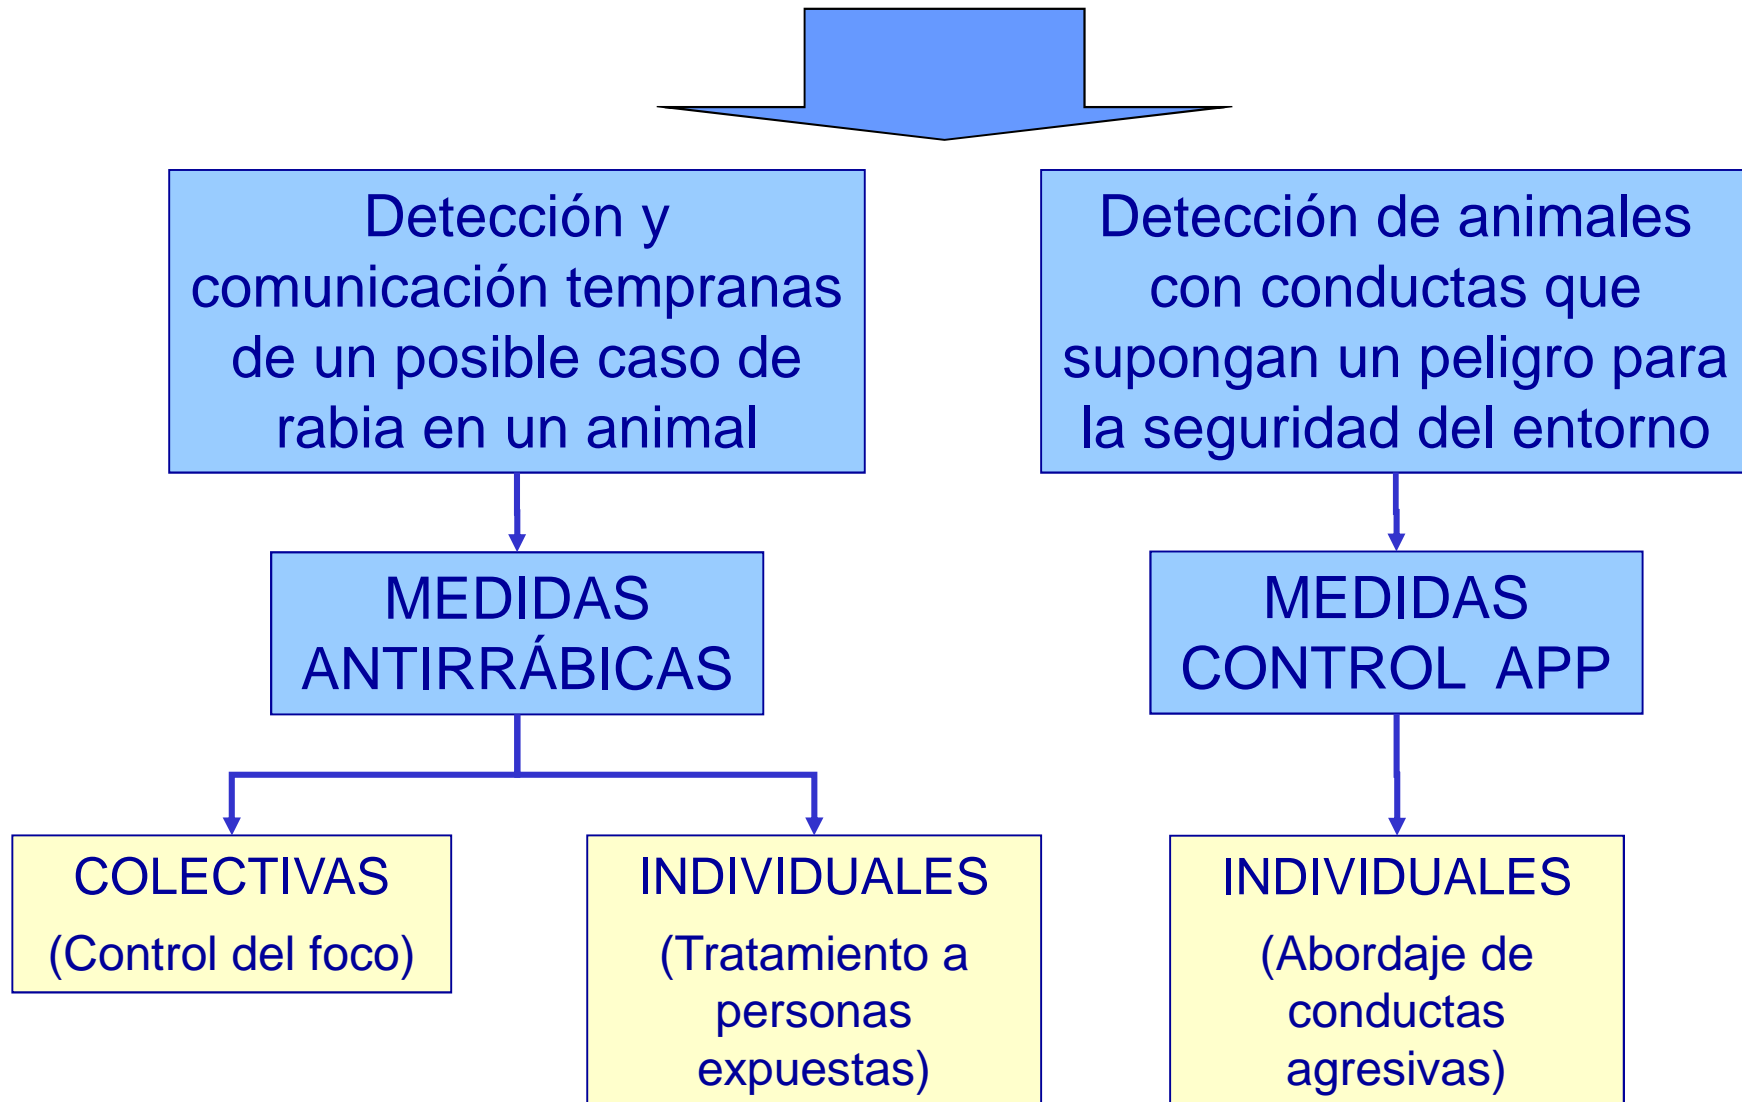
Detección y comunicación tempranas de un posible caso de rabia en un animal

MEDIDAS ANTIRRÁBICAS

COLECTIVAS
(Control del foco)

INDIVIDUALES
(Tratamiento a personas expuestas)

Detección de animales con conductas que supongan un peligro para la seguridad del entorno

MEDIDAS CONTROL APP

INDIVIDUALES
(Abordaje de conductas agresivas)